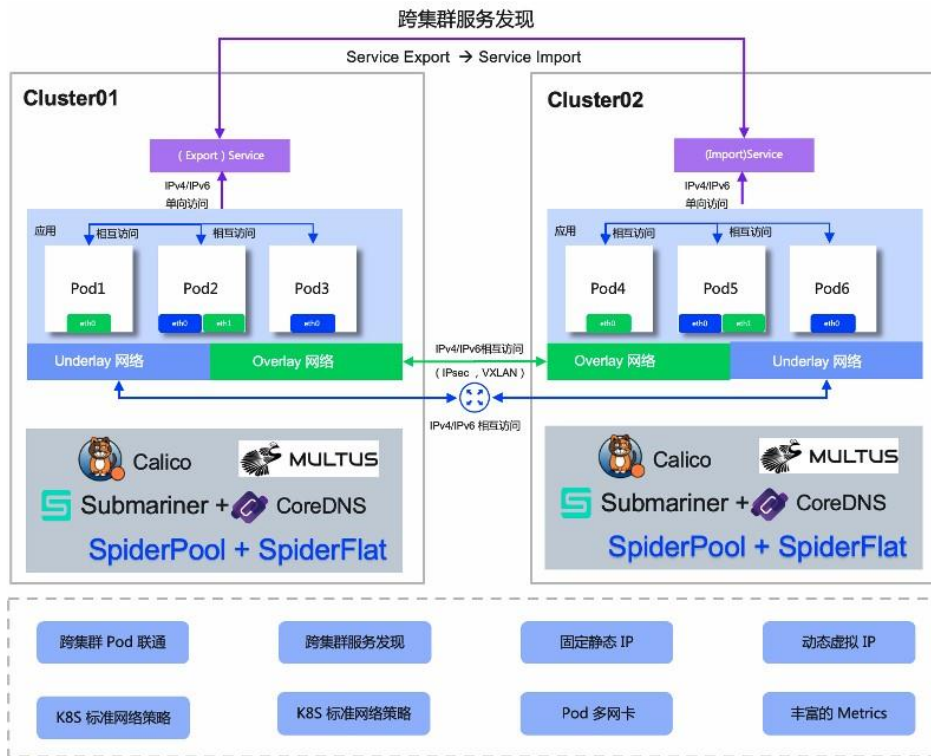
跨集群服务发现

Service Export → Service Import

Cluster01

( Export ) Service

IPv4/IPv6
单向访问

应用

相互访问

相互访问

Pod1

eth0

Pod2

eth0

eth1

Pod3

eth0

Underlay 网络

Overlay 网络

Calico

MULTUS

Submariner + CoreDNS

SpiderPool + SpiderFlat

IPv4/IPv6相互访问
( IPsec , VXLAN )

IPv4/IPv6 相互访问

Cluster02

(Import)Service

IPv4/IPv6
单向访问

应用

相互访问

相互访问

Pod4

eth0

Pod5

eth0

eth1

Pod6

eth0

Overlay 网络

Underlay 网络

Calico

MULTUS

Submariner + CoreDNS

SpiderPool + SpiderFlat

跨集群 Pod 联通

跨集群服务发现

固定静态 IP

动态虚拟 IP

K8S 标准网络策略

K8S 标准网络策略

Pod 多网卡

丰富的 Metrics